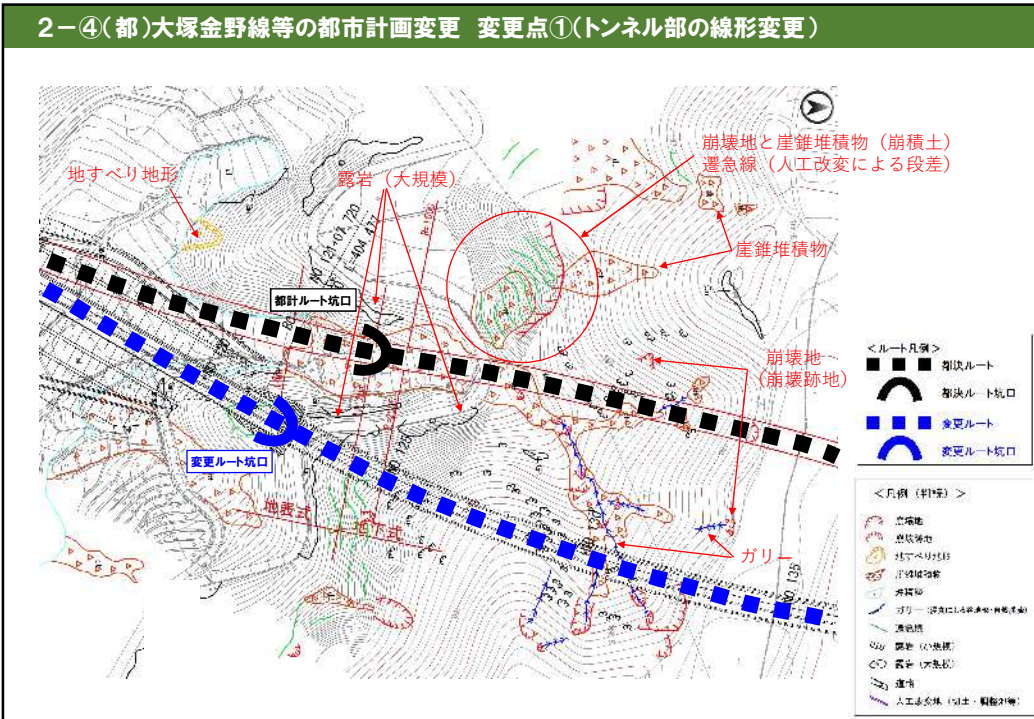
2－④(都)大塚金野線等の都市計画変更　変更点①(トンネル部の線形変更)

地すべり地形

露岩（大規模）

崩壊地と崖錐堆積物（崩積土）
遷急線（人工改変による段差）

崖錐堆積物

都計ルート坑口

変更ルート坑口

崩壊地
（崩壊跡地）

ガリー

地表式

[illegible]下式

＜ルート凡例＞
都決ルート
都決ルート坑口
変更ルート
変更ルート坑口

＜凡例（判読）＞
崩壊地
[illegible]
地すべり地形
崖錐堆積物
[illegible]
ガリー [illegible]
遷急線
露岩（小規模）
露岩（大規模）
道路
人工改変 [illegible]